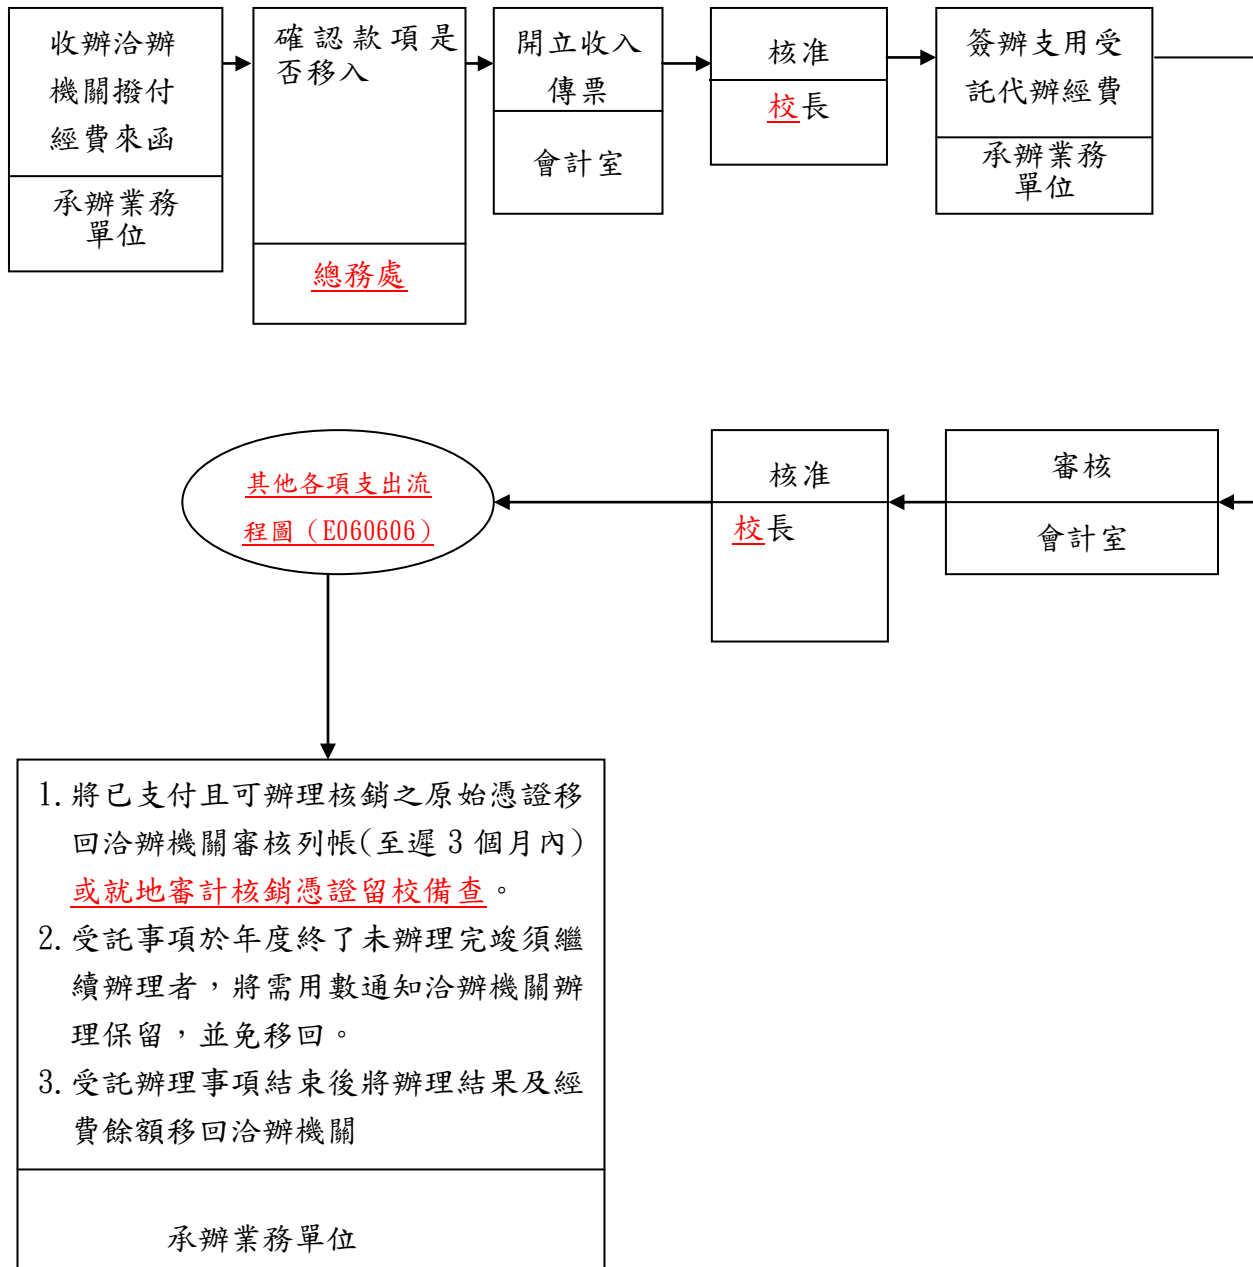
收辦洽辦機關撥付經費來函

承辦業務單位

確認款項是否移入

總務處

開立收入傳票

會計室

核准

校長

簽辦支用受託代辦經費

承辦業務單位

審核

會計室

核准

校長

其他各項支出流程圖（E060606）

1. 將已支付且可辦理核銷之原始憑證移回洽辦機關審核列帳(至遲 3 個月內)或就地審計核銷憑證留校備查。
2. 受託事項於年度終了未辦理完竣須繼續辦理者，將需用數通知洽辦機關辦理保留，並免移回。
3. 受託辦理事項結束後將辦理結果及經費餘額移回洽辦機關

承辦業務單位